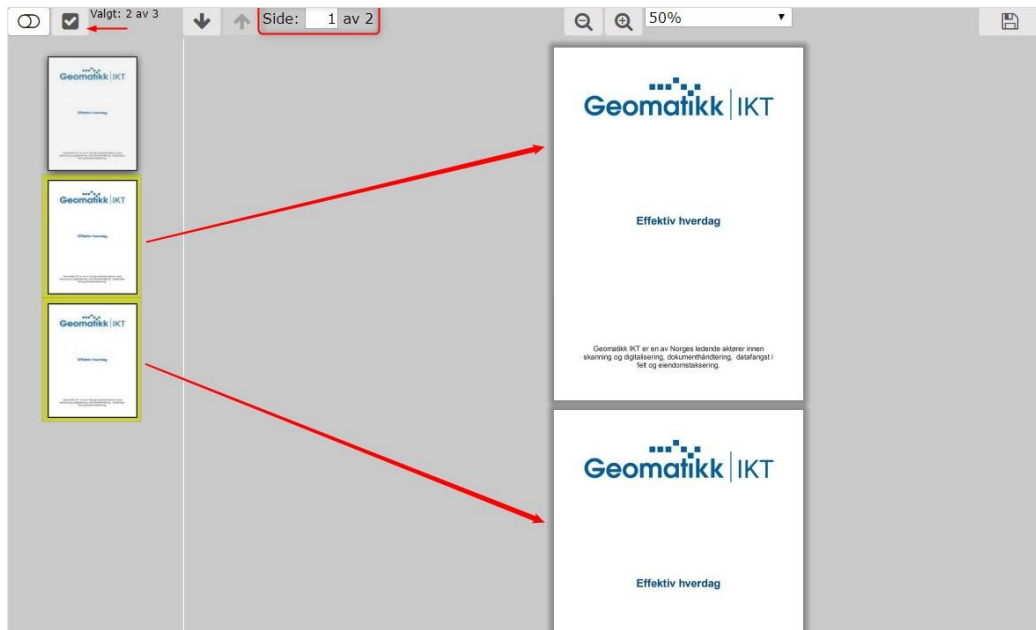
Valgt: 2 av 3

Side: 1 av 2

50%

Geomatikk | IKT

Effektiv hverdag

Geomatikk | IKT

Effektiv hverdag

Geomatikk | IKT

Effektiv hverdag

Geomatikk | IKT

Effektiv hverdag

Geomatikk IKT er en av Norges ledende aktører innen skanning og digitalisering, dokumenthåndtering, datafangst i felt og eiendomstaksering.

Geomatikk | IKT

Effektiv hverdag